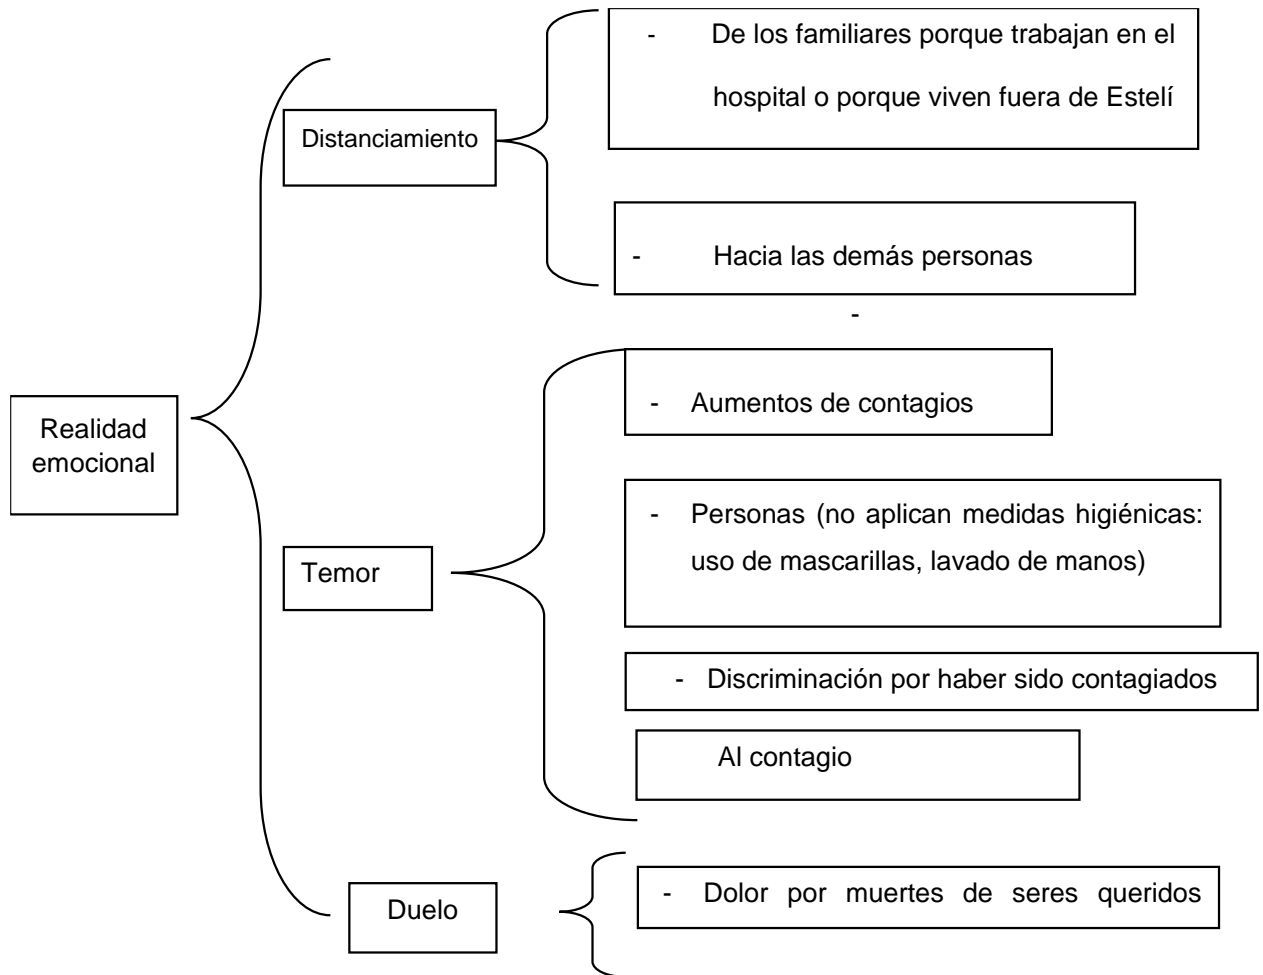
Realidad emocional

Distanciamiento

- De los familiares porque trabajan en el hospital o porque viven fuera de Estelí

- Hacia las demás personas

-

Temor

- Aumentos de contagios

- Personas (no aplican medidas higiénicas: uso de mascarillas, lavado de manos)

- Discriminación por haber sido contagiados

Al contagio

Duelo

- Dolor por muertes de seres queridos